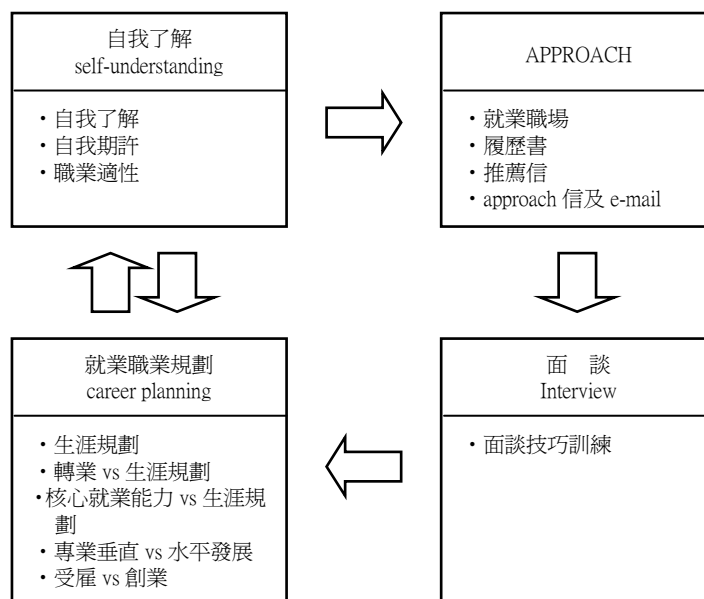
自我了解
self-understanding

・自我了解
・自我期許
・職業適性

APPROACH

・就業職場
・履歷書
・推薦信
・approach 信及 e-mail

面　談
Interview

・面談技巧訓練

就業職業規劃
career planning

・生涯規劃
・轉業 vs 生涯規劃
・核心就業能力 vs 生涯規劃
・專業垂直 vs 水平發展
・受雇 vs 創業